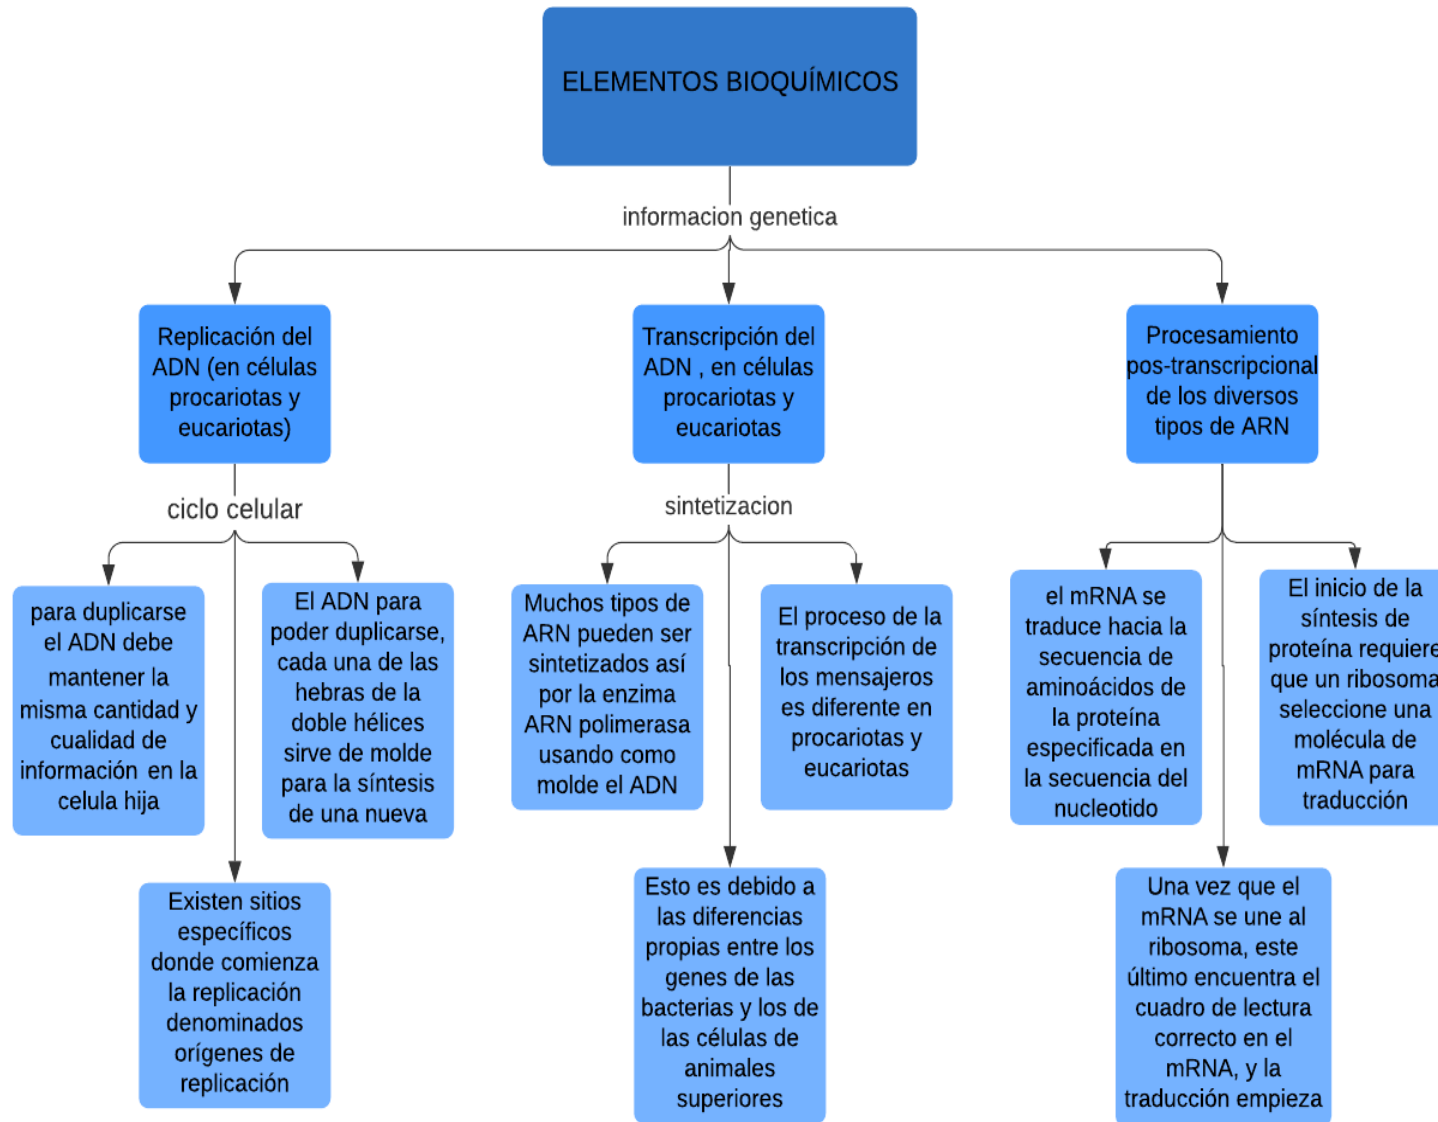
ELEMENTOS BIOQUÍMICOS

informacion genetica

Replicación del ADN (en células procariotas y eucariotas)

ciclo celular

para duplicarse el ADN debe mantener la misma cantidad y cualidad de información en la celula hija

El ADN para poder duplicarse, cada una de las hebras de la doble hélices sirve de molde para la síntesis de una nueva

Existen sitios específicos donde comienza la replicación denominados orígenes de replicación

Transcripción del ADN , en células procariotas y eucariotas

sintetizacion

Muchos tipos de ARN pueden ser sintetizados así por la enzima ARN polimerasa usando como molde el ADN

El proceso de la transcripción de los mensajeros es diferente en procariotas y eucariotas

Esto es debido a las diferencias propias entre los genes de las bacterias y los de las células de animales superiores

Procesamiento pos-transcripcional de los diversos tipos de ARN

el mRNA se traduce hacia la secuencia de aminoácidos de la proteína especificada en la secuencia del nucleotido

El inicio de la síntesis de proteína requiere que un ribosoma seleccione una molécula de mRNA para traducción

Una vez que el mRNA se une al ribosoma, este último encuentra el cuadro de lectura correcto en el mRNA, y la traducción empieza